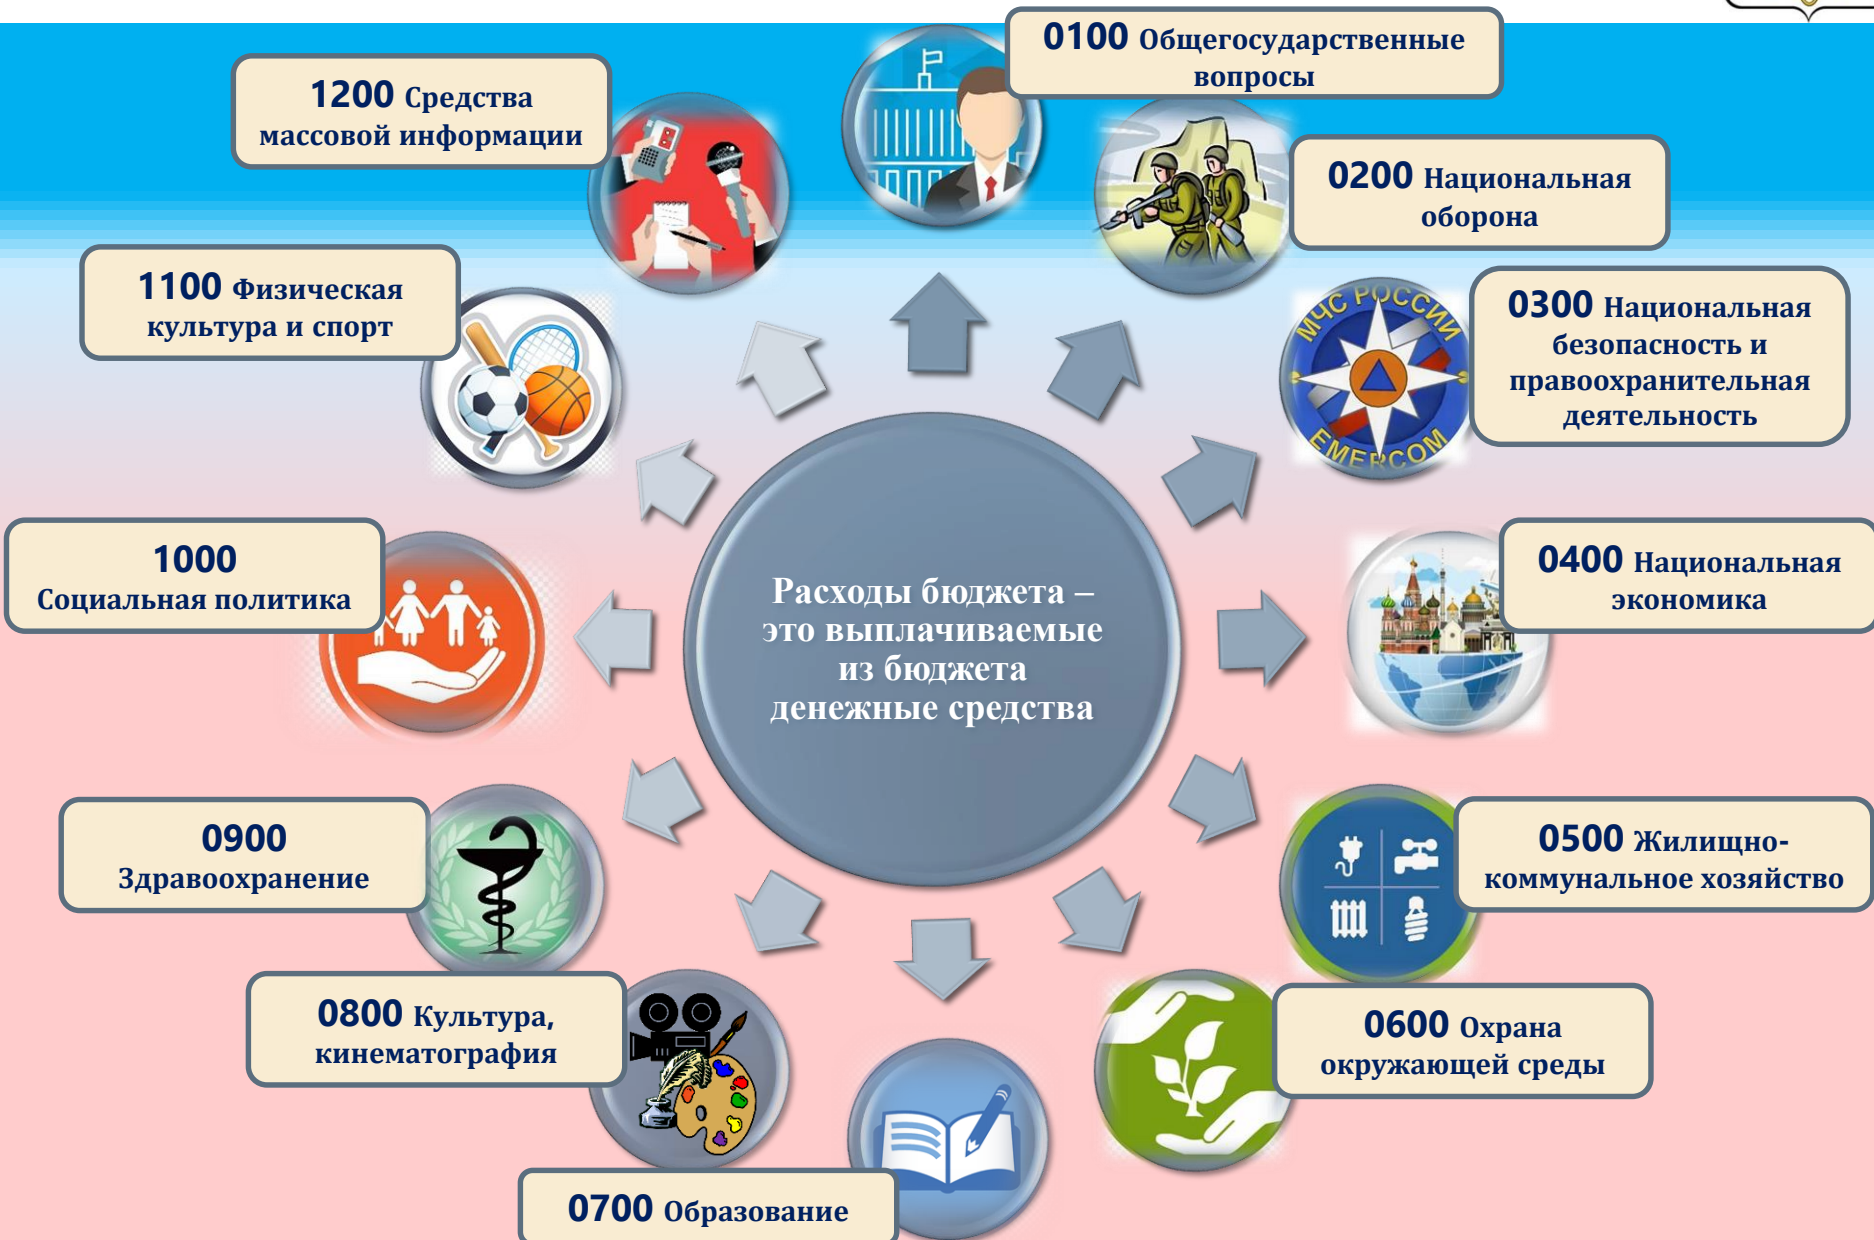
0100 Общегосударственные вопросы

1200 Средства массовой информации

0200 Национальная оборона

1100 Физическая культура и спорт

МЧС РОССИИ
EMERCOM

0300 Национальная безопасность и правоохранительная деятельность

1000 Социальная политика

Расходы бюджета – это выплачиваемые из бюджета денежные средства

0400 Национальная экономика

0900 Здравоохранение

0500 Жилищно-коммунальное хозяйство

0800 Культура, кинематография

0600 Охрана окружающей среды

0700 Образование